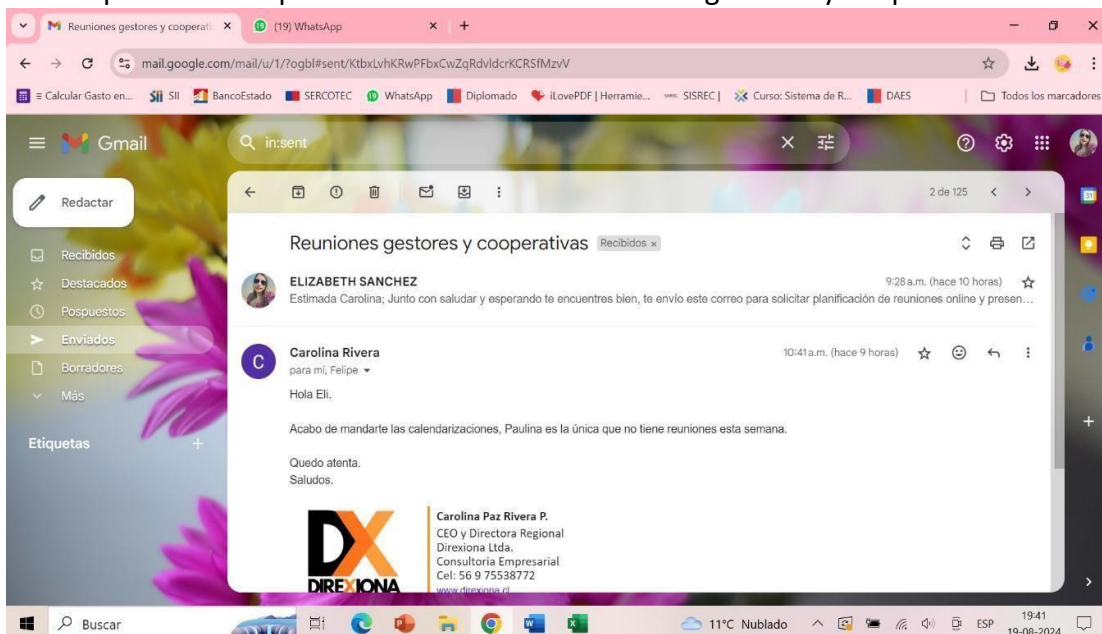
Reuniones gestores y cooperati ×
(19) WhatsApp ×
+

mail.google.com/mail/u/1/?ogbl#sent/KtbxLvhKRwPFbxCwZqRdvldcrKCRSfMzvV

Calcular Gasto en... SII BancoEstado SERCOTEC WhatsApp Diplomado iLovePDF | Herramie... SISREC | Curso: Sistema de R... DAES Todos los marcadores

Gmail
in:sent

Redactar
Recibidos
Destacados
Pospuestos
Enviados
Borradores
Más

Etiquetas +

2 de 125

Reuniones gestores y cooperativas Recibidos ×

ELIZABETH SANCHEZ 9:28 a.m. (hace 10 horas)
Estimada Carolina; Junto con saludar y esperando te encuentres bien, te envío este correo para solicitar planificación de reuniones online y presen...

Carolina Rivera 10:41 a.m. (hace 9 horas)
para mí, Felipe

Hola Eli.

Acabo de mandarte las calendarizaciones, Paulina es la única que no tiene reuniones esta semana.

Quedo atenta.
Saludos.

DX
DIREXIONA

Carolina Paz Rivera P.
CEO y Directora Regional
Direxiona Ltda.
Consultoria Empresarial
Cel: 56 9 75538772
www.direxiona.cl

Buscar
11°C Nublado ESP 19:41 19-08-2024